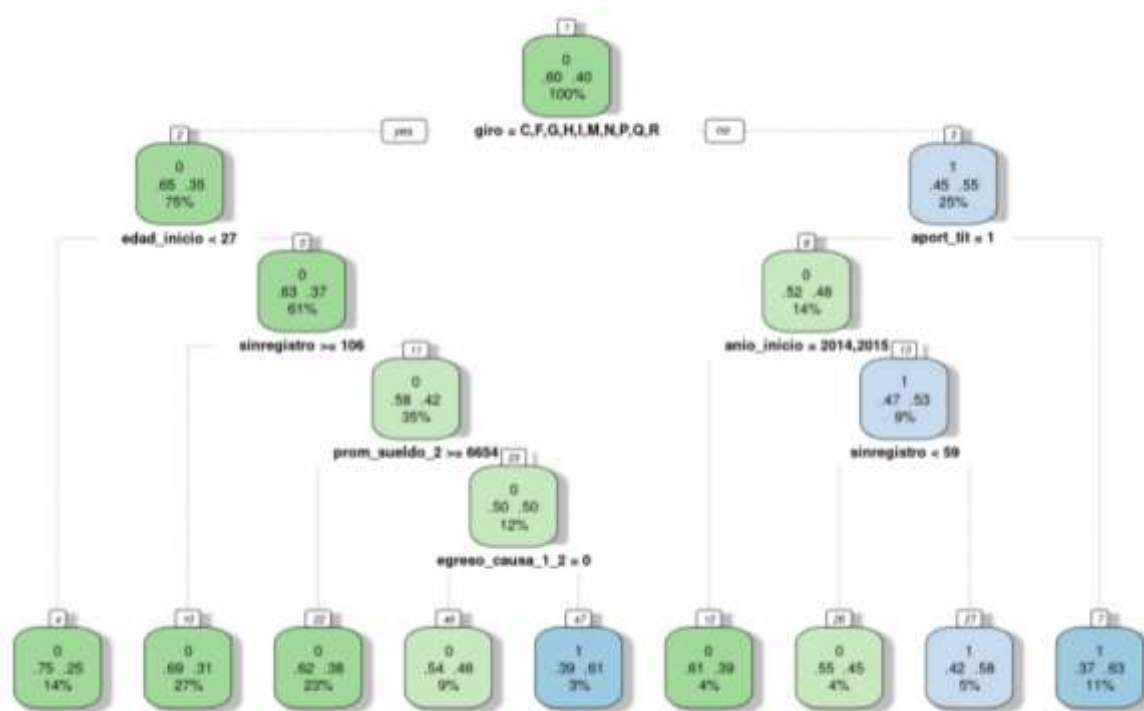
1
0
.60 .40
100%
giro = C,F,G,H,I,M,N,P,Q,R
yes
no

2
0
.65 .35
75%
edad_inicio < 27

3
1
.45 .55
25%
aport_tit = 1

5
0
.63 .37
61%
sinregistro >= 106

6
0
.52 .48
14%
anio_inicio = 2014,2015

11
0
.58 .42
35%
prom_sueldo_2 >= 6654

13
1
.47 .53
9%
sinregistro < 59

23
0
.50 .50
12%
egreso_causa_1_2 = 0

4
0
.75 .25
14%

10
0
.69 .31
27%

22
0
.62 .38
23%

46
0
.54 .46
9%

47
1
.39 .61
3%

12
0
.61 .39
4%

26
0
.55 .45
4%

27
1
.42 .58
5%

7
1
.37 .63
11%